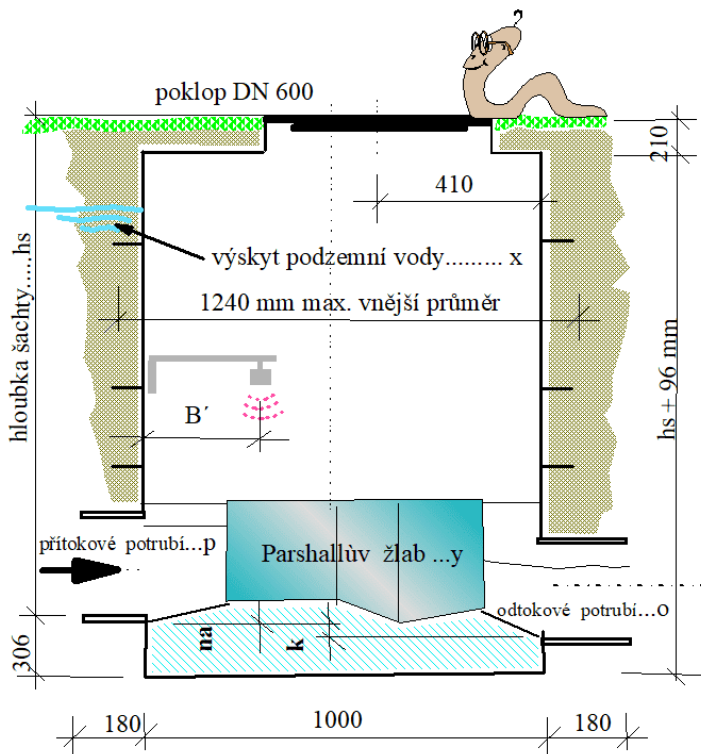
poklop DN 600

210

410

hloubka šachty......hs

výskyt podzemní vody......... x

1240 mm max. vnější průměr

hs + 96 mm

B´

přítokové potrubí...p

Parshallův žlab ...y

odtokové potrubí...o

na

k

306

180

1000

180